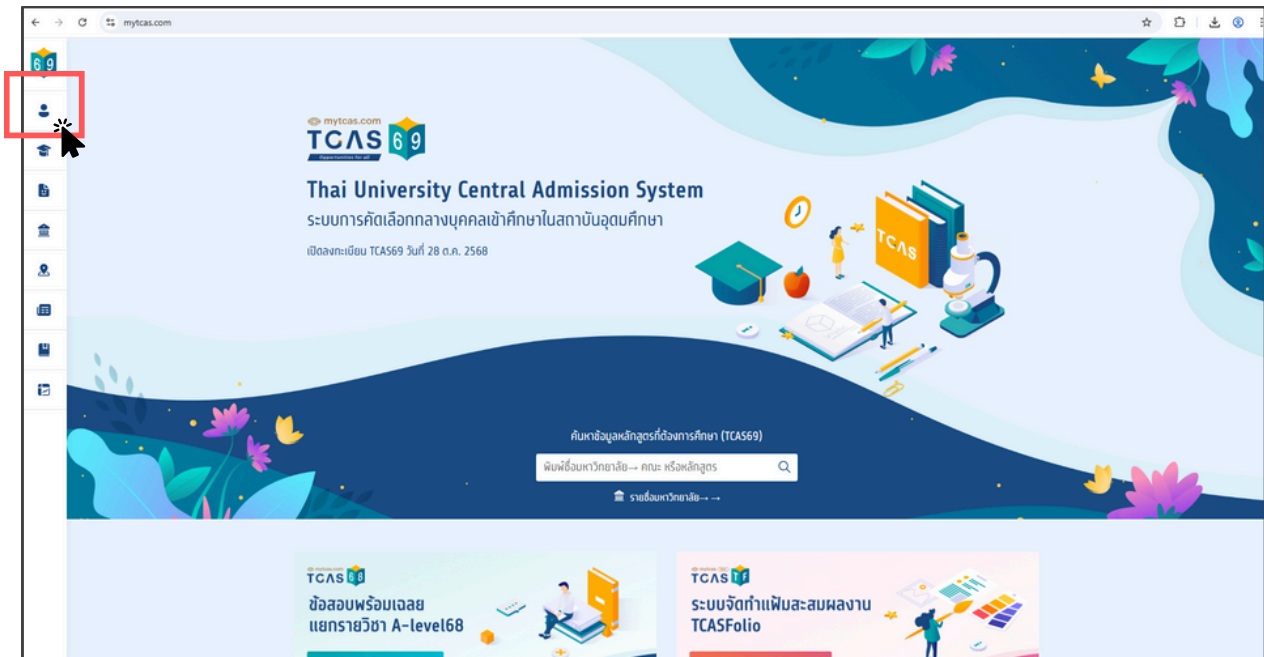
mytcas.com

69

mytcas.com
TCAS 69
Opportunities for all

Thai University Central Admission System
ระบบการคัดเลือกกลางบุคคลเข้าศึกษาในสถาบันอุดมศึกษา
เปิดลงทะเบียน TCAS69 วันที่ 28 ต.ค. 2568

TCAS

ค้นหาข้อมูลหลักสูตรที่ต้องการศึกษา (TCAS69)
พิมพ์ชื่อมหาวิทยาลัย→ คณะ หรือหลักสูตร
รายชื่อมหาวิทยาลัย→ →

TCAS 68
ข้อสอบพร้อมเฉลย แยกรายวิชา A-level68

TCAS TF
ระบบจัดทำแฟ้มสะสมผลงาน TCASFolio